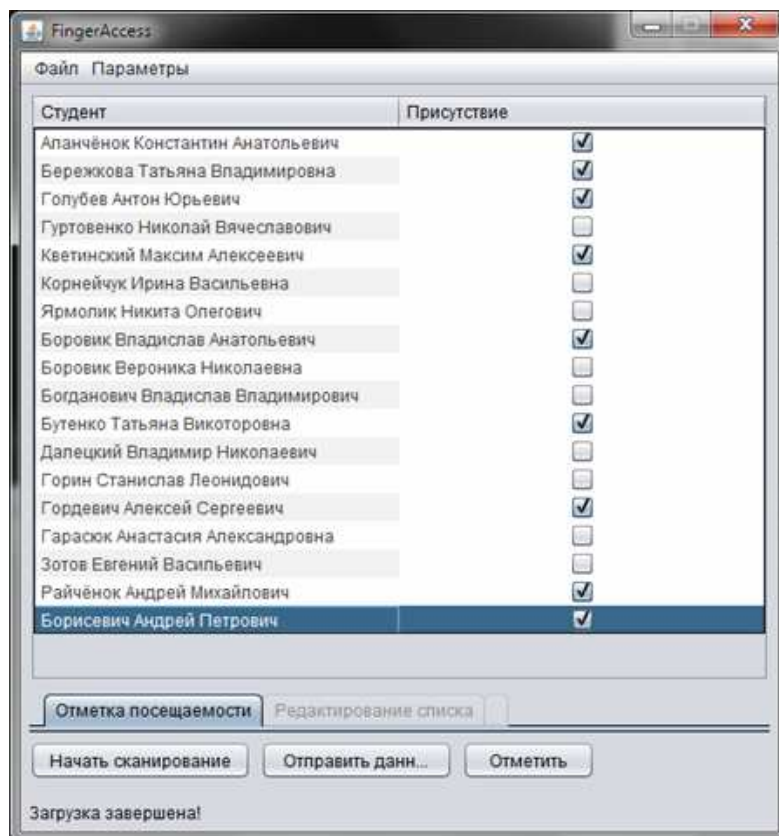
FingerAccess

Файл Параметры

| Студент | Присутствие |
|---|---|
| Аланчёнок Константин Анатольевич | ☑ |
| Бережкова Татьяна Владимировна | ☑ |
| Голубев Антон Юрьевич | ☑ |
| Гуртовенко Николай Вячеславович | ☐ |
| Кветинский Максим Алексеевич | ☑ |
| Корнейчук Ирина Васильевна | ☐ |
| Ярмолик Никита Олегович | ☐ |
| Боровик Владислав Анатольевич | ☑ |
| Боровик Вероника Николаевна | ☐ |
| Богданович Владислав Владимирович | ☐ |
| Бутенко Татьяна Викоторовна | ☑ |
| Далецкий Владимир Николаевич | ☐ |
| Горин Станислав Леонидович | ☐ |
| Гордевич Алексей Сергеевич | ☑ |
| Гарасюк Анастасия Александровна | ☐ |
| Зотов Евгений Васильевич | ☐ |
| Райчёнок Андрей Михайлович | ☑ |
| Борисевич Андрей Петрович | ☑ |

Отметка посещаемости | Редактирование списка

Начать сканирование | Отправить данн... | Отметить

Загрузка завершена!